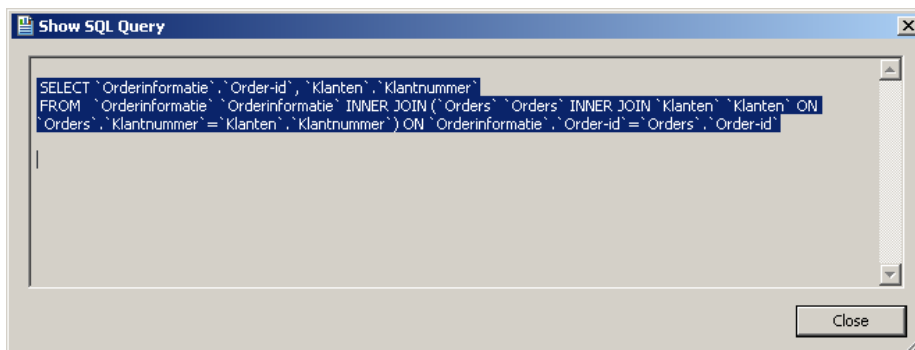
Show SQL Query

SELECT `Orderinformatie`.`Order-id`, `Klanten`.`Klantnummer`
FROM `Orderinformatie` `Orderinformatie` INNER JOIN (`Orders` `Orders` INNER JOIN `Klanten` `Klanten` ON `Orders`.`Klantnummer`=`Klanten`.`Klantnummer`) ON `Orderinformatie`.`Order-id`=`Orders`.`Order-id`

Close